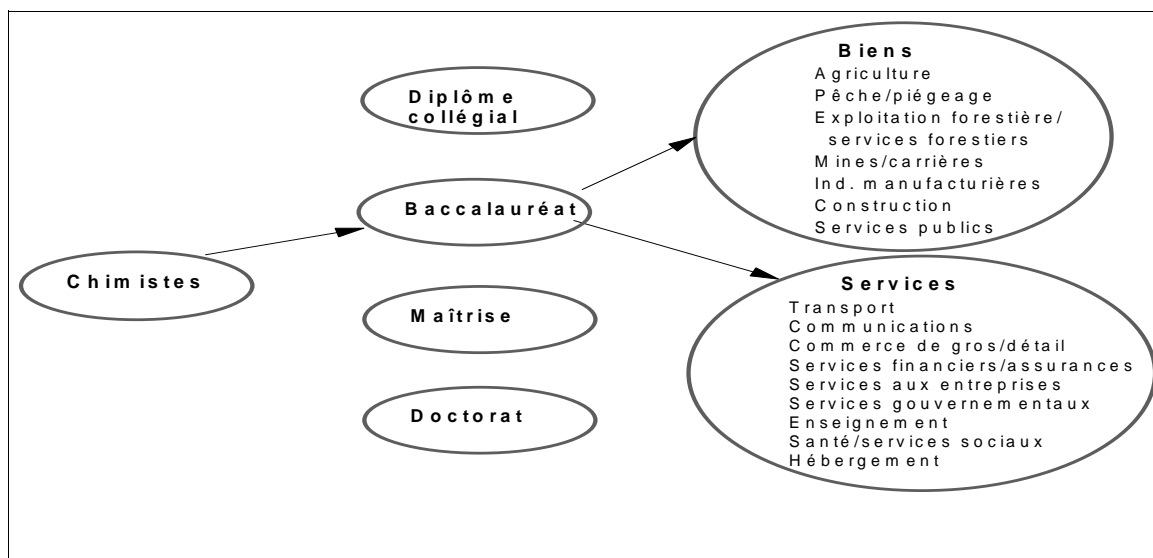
Chimistes

Diplôme collégial

Baccalauréat

Maîtrise

Doctorat

Biens
Agriculture
Pêche/piégeage
Exploitation forestière/ services forestiers
Mines/carrières
Ind. manufacturières
Construction
Services publics

Services
Transport
Communications
Commerce de gros/détail
Services financiers/assurances
Services aux entreprises
Services gouvernementaux
Enseignement
Santé/services sociaux
Hébergement